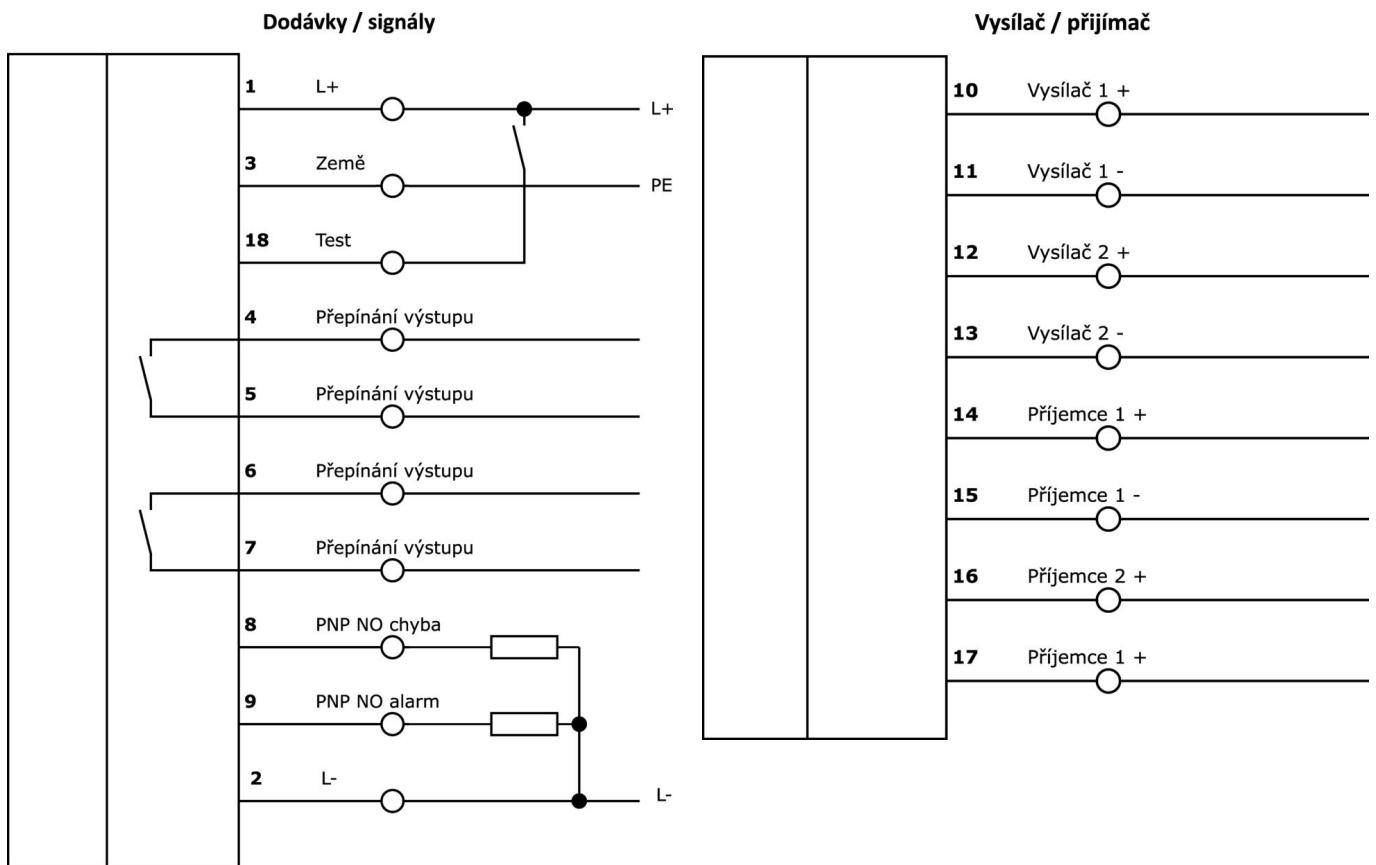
Dodávky / signály

1 L+ L+

3 Země PE

18 Test

4 Přepínání výstupu

5 Přepínání výstupu

6 Přepínání výstupu

7 Přepínání výstupu

8 PNP NO chyba

9 PNP NO alarm

2 L- L-

Vysílač / přijímač

10 Vysílač 1 +

11 Vysílač 1 -

12 Vysílač 2 +

13 Vysílač 2 -

14 Příjemce 1 +

15 Příjemce 1 -

16 Příjemce 2 +

17 Příjemce 1 +